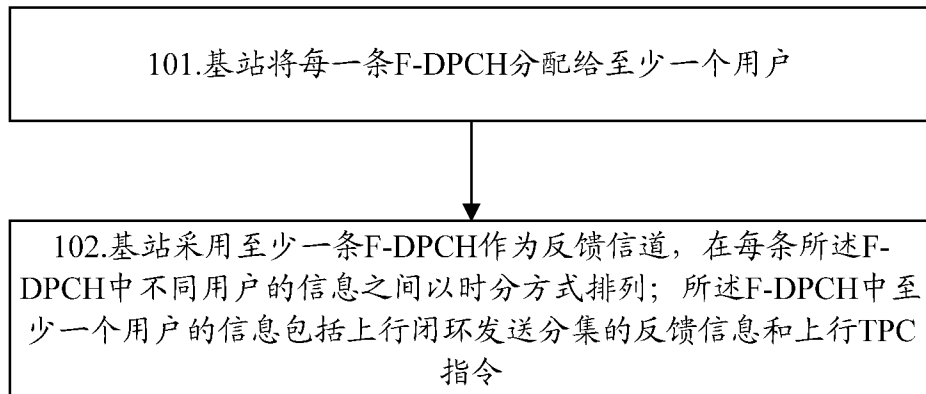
101.基站将每一条F-DPCH分配给至少一个用户

102.基站采用至少一条F-DPCH作为反馈信道，在每条所述F-DPCH中不同用户的信息之间以时分方式排列；所述F-DPCH中至少一个用户的信息包括上行闭环发送分集的反馈信息和上行TPC指令